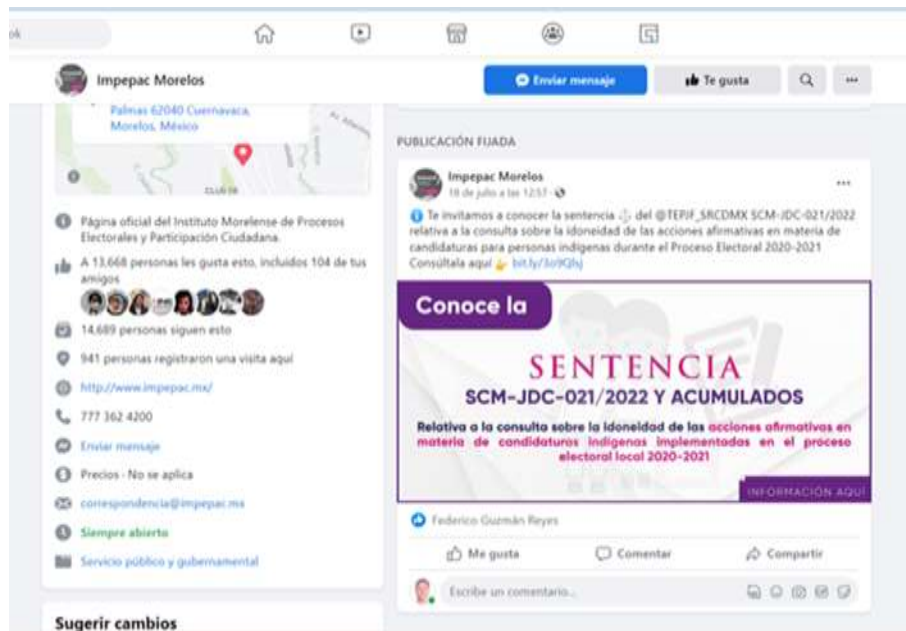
ok

Impepac Morelos

Enviar mensaje

Te gusta

Palmas 62040 Cuernavaca, Morelos, México

Página oficial del Instituto Morelense de Procesos Electorales y Participación Ciudadana.

A 13,668 personas les gusta esto, incluidos 104 de tus amigos

14,689 personas siguen esto

941 personas registraron una visita aquí

http://www.impepac.mx/

777 362 4200

Enviar mensaje

Precios · No se aplica

correspondencia@impepac.mx

Siempre abierto

Servicio público y gubernamental

Sugerir cambios

PUBLICACIÓN FIJADA

Impepac Morelos
18 de julio a las 12:57 ·

Te invitamos a conocer la sentencia del @TEPJF_SRCDMX SCM-JDC-021/2022 relativa a la consulta sobre la idoneidad de las acciones afirmativas en materia de candidaturas para personas indígenas durante el Proceso Electoral 2020-2021
Consúltala aquí bit.ly/3o9Qlsj

Conoce la

SENTENCIA
SCM-JDC-021/2022 Y ACUMULADOS

Relativa a la consulta sobre la idoneidad de las acciones afirmativas en materia de candidaturas indígenas implementadas en el proceso electoral local 2020-2021

INFORMACIÓN AQUÍ

Federico Guzmán Reyes

Me gusta

Comentar

Compartir

Escribe un comentario...